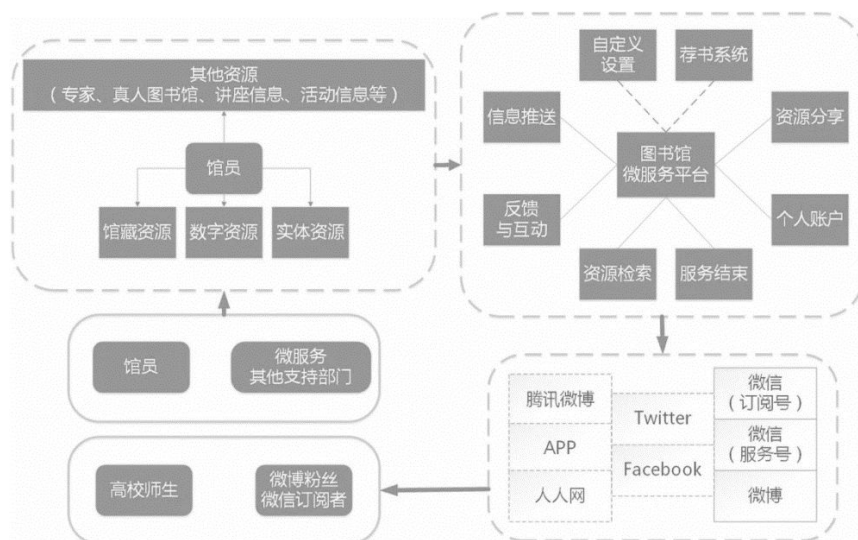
其他资源
（专家、真人图书馆、讲座信息、活动信息等）

馆员

馆藏资源
数字资源
实体资源

自定义设置
荐书系统
信息推送
资源分享
图书馆微服务平台
反馈与互动
个人账户
资源检索
服务结束

馆员
微服务其他支持部门

腾讯微博
APP
人人网
Twitter
Facebook
微信（订阅号）
微信（服务号）
微博

高校师生
微博粉丝微信订阅者